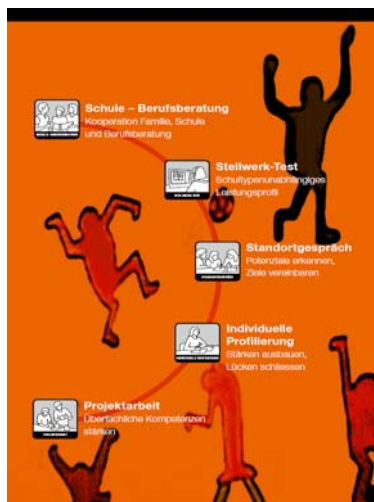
Schule – Berufsberatung
Kooperation Familie, Schule und Berufsberatung

Stellwerk-Test
Schultypenunabhängiges Leistungsprofil

Standortgespräch
Potenziale erkennen, Ziele vereinbaren

Individuelle Profilierung
Stärken ausbauen, Lücken schliessen

Projektarbeit
Überfachliche Kompetenzen stärken